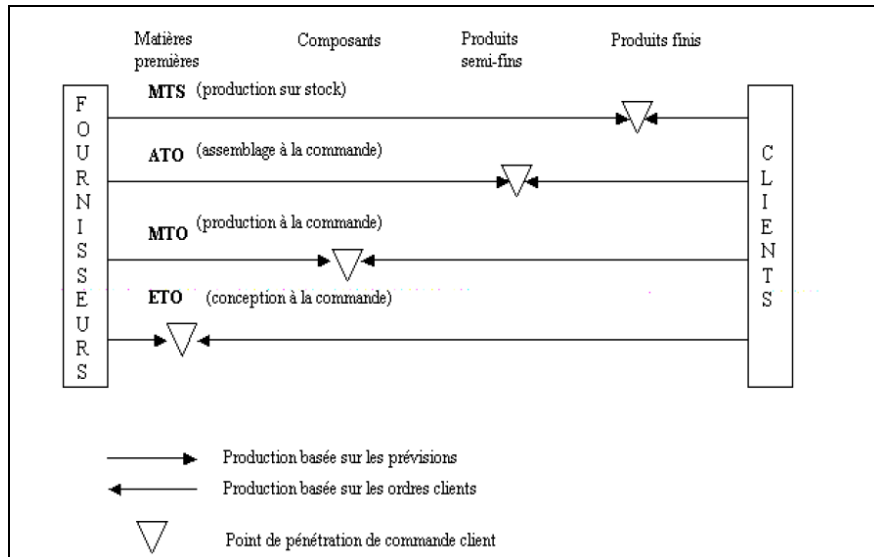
Matières premières

Composants

Produits semi-fins

Produits finis

FOURNISSEURS

MTS (production sur stock)

ATO (assemblage à la commande)

MTO (production à la commande)

ETO (conception à la commande)

CLIENTS

Production basée sur les prévisions

Production basée sur les ordres clients

Point de pénétration de commande client